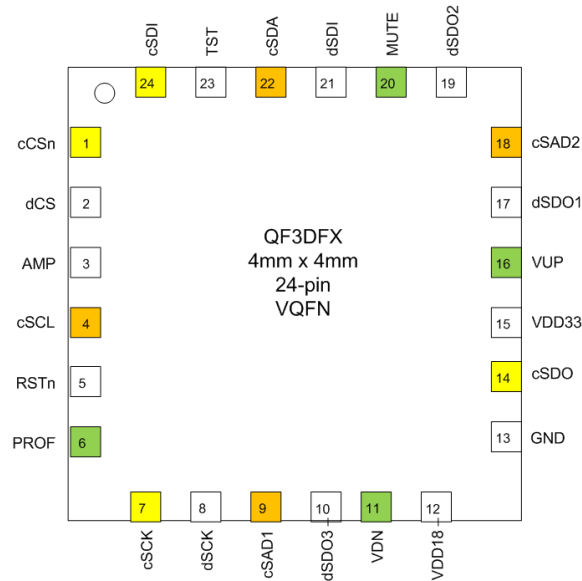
cSDI TST cSDA dSDI MUTE dSDO2

24 23 22 21 20 19

cCSn 1
dCS 2
AMP 3
cSCL 4
RSTn 5
PROF 6

18 cSAD2
17 dSDO1
16 VUP
15 VDD33
14 cSDO
13 GND

QF3DFX
4mm x 4mm
24-pin
VQFN

7 8 9 10 11 12

cSCK dSCK cSAD1 dSDO3 VDN VDD18